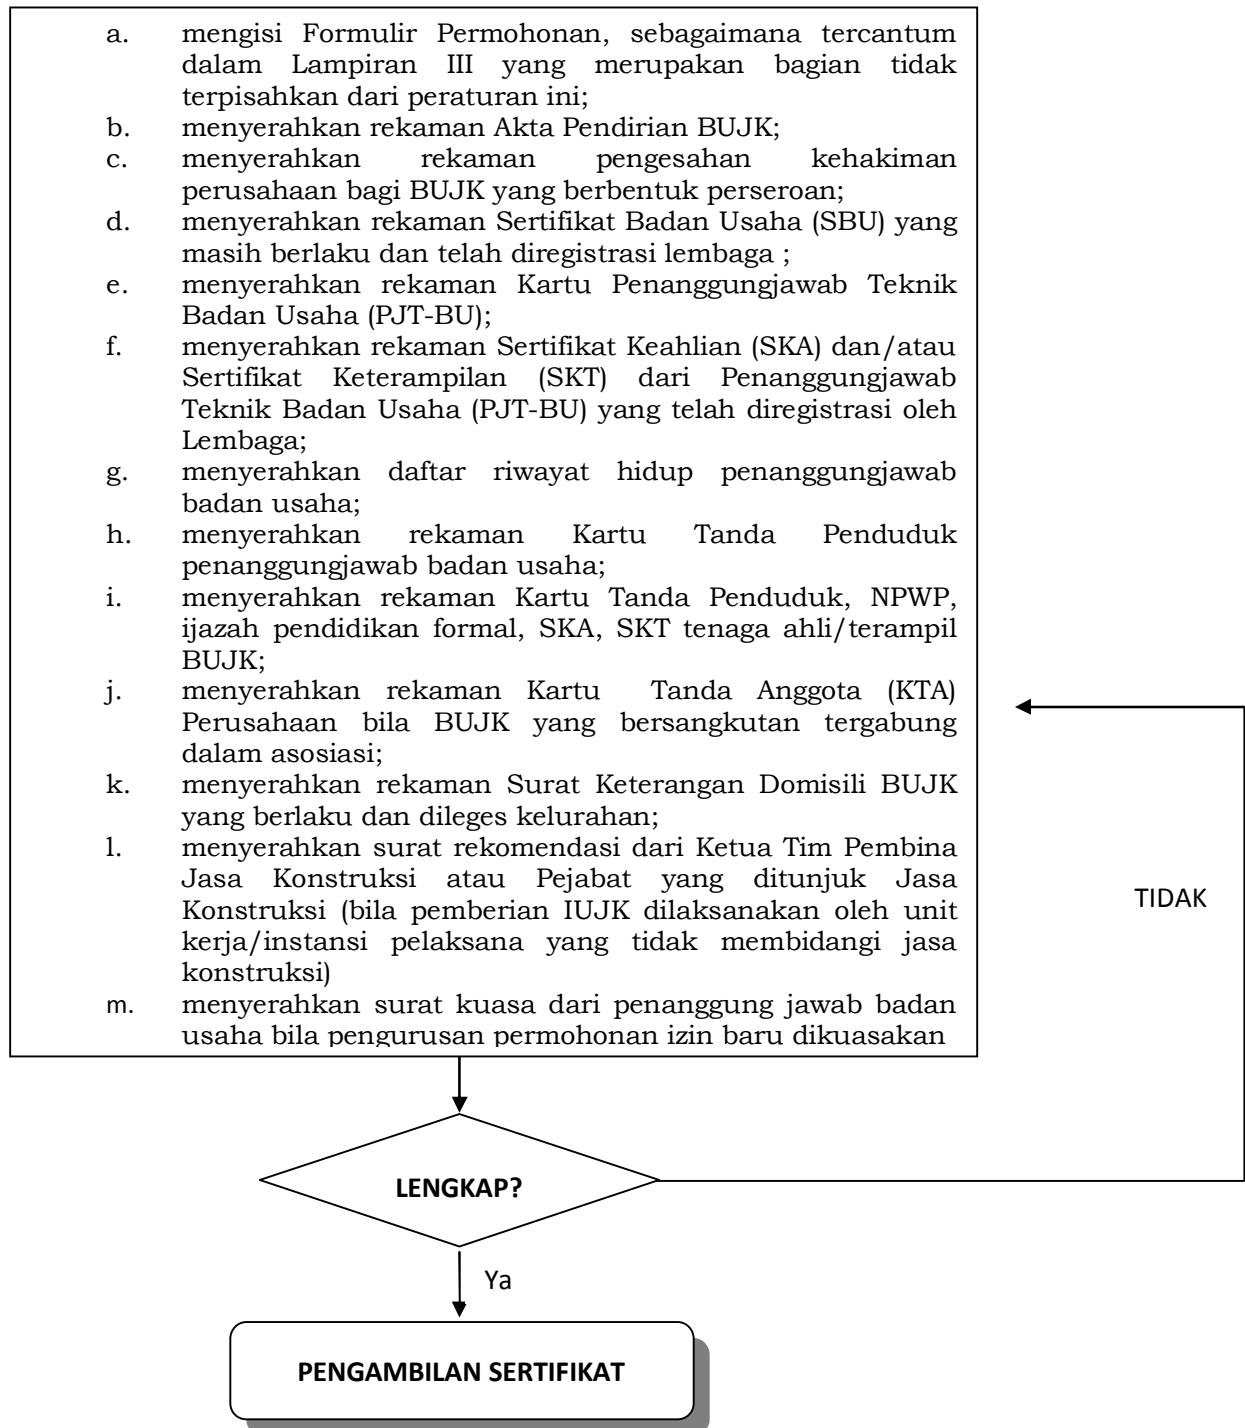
a. mengisi Formulir Permohonan, sebagaimana tercantum dalam Lampiran III yang merupakan bagian tidak terpisahkan dari peraturan ini;
b. menyerahkan rekaman Akta Pendirian BUJK;
c. menyerahkan rekaman pengesahan kehakiman perusahaan bagi BUJK yang berbentuk perseroan;
d. menyerahkan rekaman Sertifikat Badan Usaha (SBU) yang masih berlaku dan telah diregistrasi lembaga ;
e. menyerahkan rekaman Kartu Penanggungjawab Teknik Badan Usaha (PJT-BU);
f. menyerahkan rekaman Sertifikat Keahlian (SKA) dan/atau Sertifikat Keterampilan (SKT) dari Penanggungjawab Teknik Badan Usaha (PJT-BU) yang telah diregistrasi oleh Lembaga;
g. menyerahkan daftar riwayat hidup penanggungjawab badan usaha;
h. menyerahkan rekaman Kartu Tanda Penduduk penanggungjawab badan usaha;
i. menyerahkan rekaman Kartu Tanda Penduduk, NPWP, ijazah pendidikan formal, SKA, SKT tenaga ahli/terampil BUJK;
j. menyerahkan rekaman Kartu Tanda Anggota (KTA) Perusahaan bila BUJK yang bersangkutan tergabung dalam asosiasi;
k. menyerahkan rekaman Surat Keterangan Domisili BUJK yang berlaku dan dileges kelurahan;
l. menyerahkan surat rekomendasi dari Ketua Tim Pembina Jasa Konstruksi atau Pejabat yang ditunjuk Jasa Konstruksi (bila pemberian IUJK dilaksanakan oleh unit kerja/instansi pelaksana yang tidak membidangi jasa konstruksi)
m. menyerahkan surat kuasa dari penanggung jawab badan usaha bila pengurusan permohonan izin baru dikuasakan

TIDAK

LENGKAP?

Ya

PENGAMBILAN SERTIFIKAT